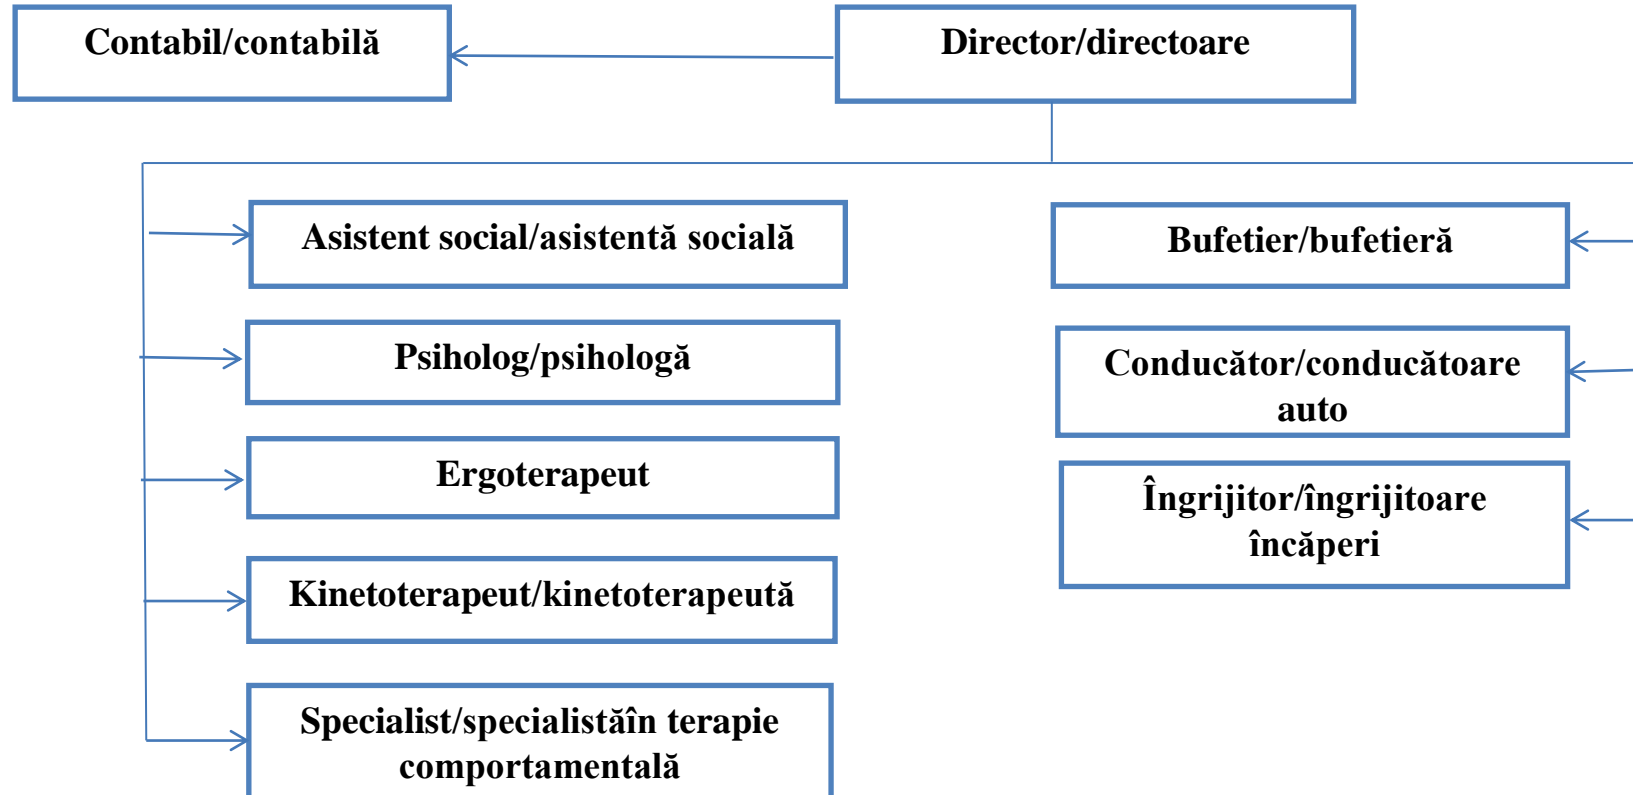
Contabil/contabilă

Director/directoare

Asistent social/asistentă socială

Psiholog/psihologă

Ergoterapeut

Kinetoterapeut/kinetoterapeută

Specialist/specialistăîn terapie comportamentală

Bufetier/bufetieră

Conducător/conducătoare auto

Îngrijitor/îngrijitoare încăperi